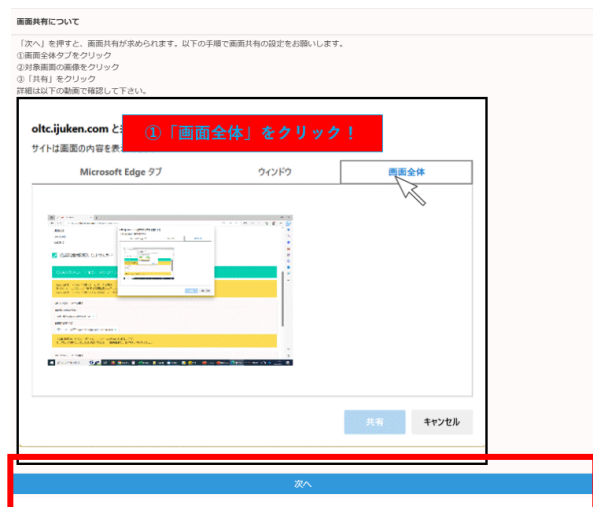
画面共有について

「次へ」を押すと、画面共有が求められます。以下の手順で画面共有の設定をお願いします。
①画面全体タブをクリック
②対象画面の画像をクリック
③「共有」をクリック
詳細は以下の動画で確認して下さい。

oltc.ijuken.com と

①「画面全体」をクリック！

サイトは画面の内容を表

Microsoft Edge タブ

ウィンドウ

画面全体

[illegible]

共有

キャンセル

次へ